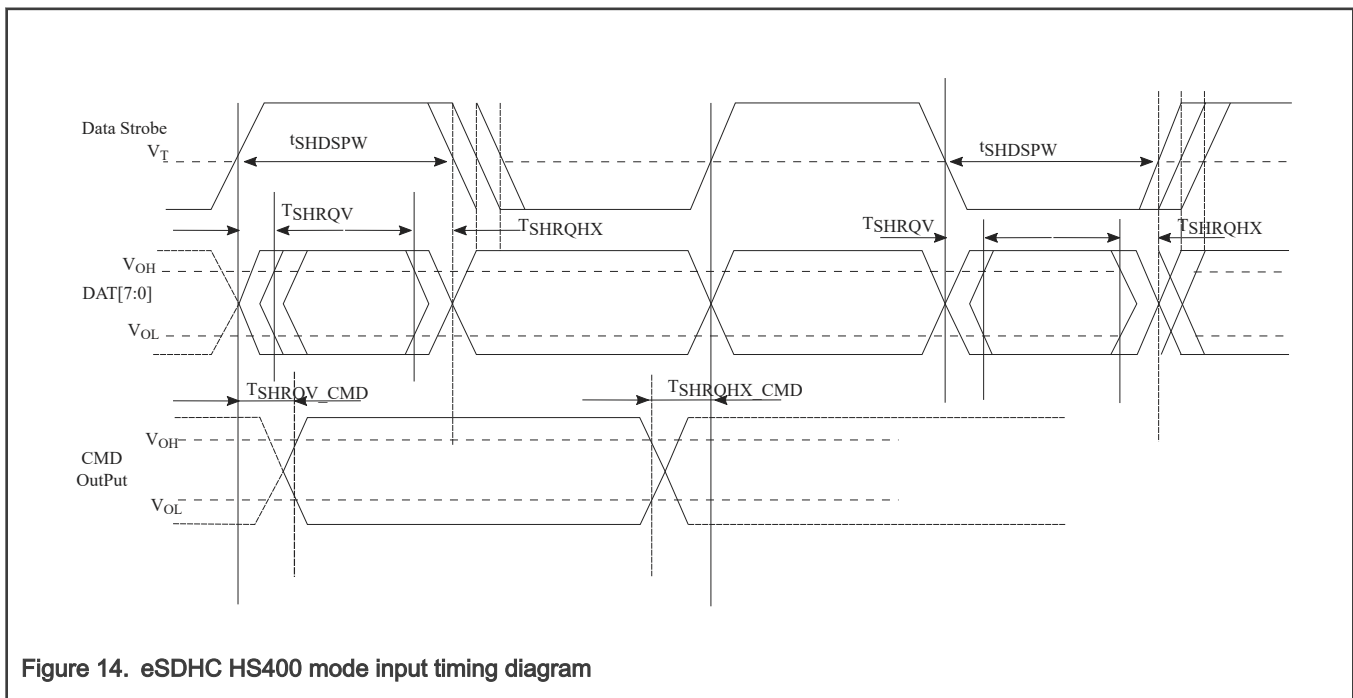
Data Strobe

$V_T$

$t_{SHDSPW}$

$t_{SHDSPW}$

$T_{SHRQV}$

$T_{SHRQHX}$

$T_{SHRQV}$

$T_{SHRQHX}$

$V_{OH}$

DAT[7:0]

$V_{OL}$

$T_{SHRQV\_CMD}$

$T_{SHRQHX\_CMD}$

$V_{OH}$

CMD OutPut

$V_{OL}$

Figure 14. eSDHC HS400 mode input timing diagram